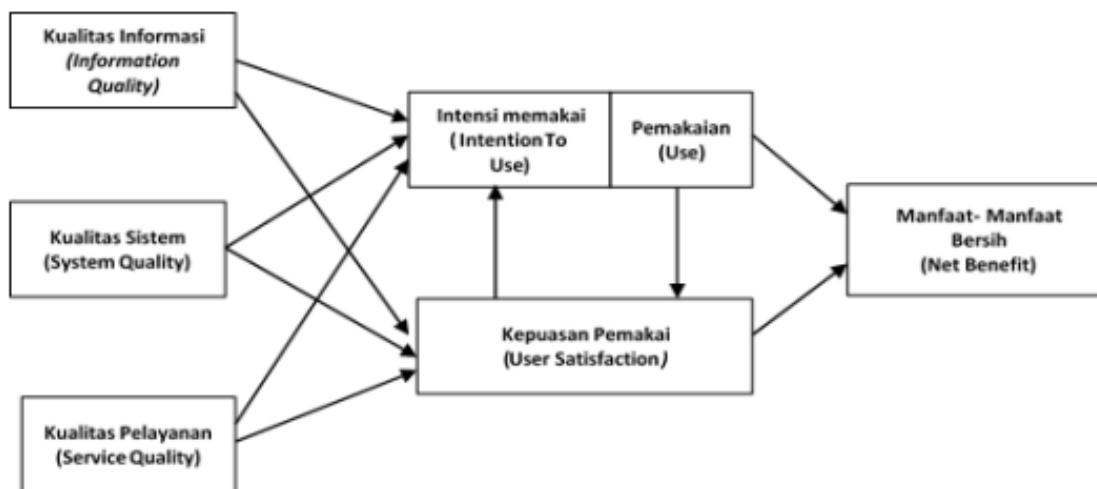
Kualitas Informasi
*(Information Quality)*

Kualitas Sistem
(System Quality)

Kualitas Pelayanan
(Service Quality)

Intensi memakai
( Intention To Use)

Pemakaian
(Use)

Kepuasan Pemakai
(User Satisfaction*)*

Manfaat- Manfaat Bersih
(Net Benefit)